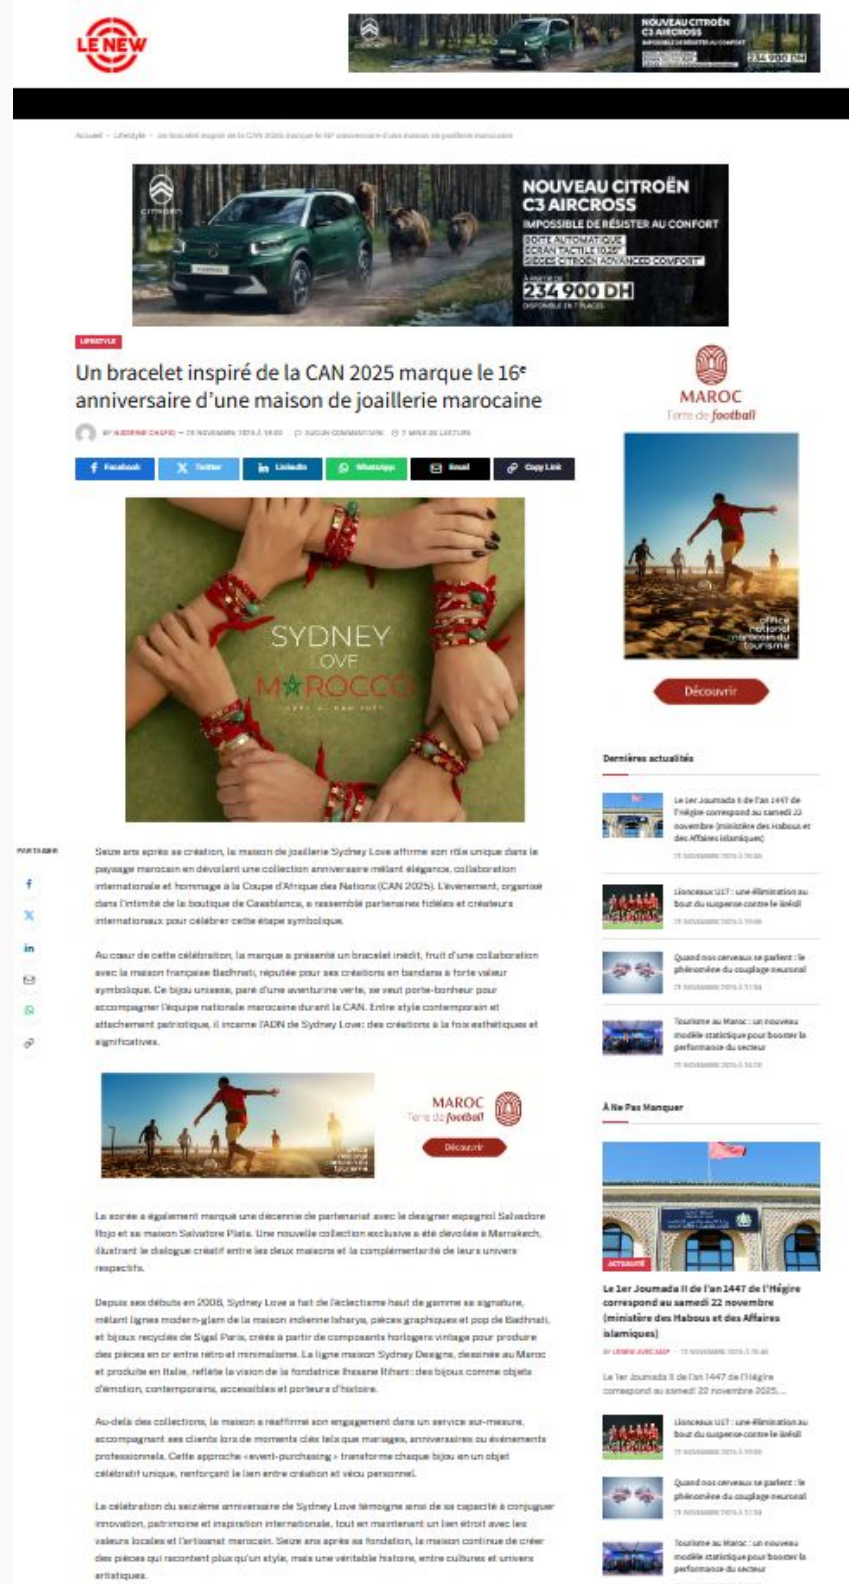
LE NEW

NOUVEAU CITROËN C3 AIRCROSS

Accueil › Lifestyle › Un bracelet inspiré de la CAN 2025 marque le 16e anniversaire d'une maison de joaillerie marocaine

NOUVEAU CITROËN C3 AIRCROSS
IMPOSSIBLE DE RÉSISTER AU CONFORT
BOITE AUTOMATIQUE
ÉCRAN TACTILE 10,25"
SIÈGES CITROËN ADVANCED COMFORT
234 900 DH

LIFESTYLE

Un bracelet inspiré de la CAN 2025 marque le 16$^{e}$ anniversaire d'une maison de joaillerie marocaine

BY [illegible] · 25 NOVEMBRE 2025 À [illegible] · AUCUN COMMENTAIRE · 2 MINS DE LECTURE

Facebook Twitter LinkedIn WhatsApp Email Copy Link

SYDNEY LOVE MAROCCO

PARTAGER

Seize ans après sa création, la maison de joaillerie Sydney Love affirme son rôle unique dans le paysage marocain en dévoilant une collection anniversaire mêlant élégance, collaboration internationale et hommage à la Coupe d'Afrique des Nations (CAN 2025). L'événement, organisé dans l'intimité de la boutique de Casablanca, a rassemblé partenaires fidèles et créateurs internationaux pour célébrer cette étape symbolique.

Au cœur de cette célébration, la marque a présenté un bracelet inédit, fruit d'une collaboration avec la maison française Badhrati, réputée pour ses créations en bandana à forte valeur symbolique. Ce bijou unisexe, paré d'une aventurine verte, se veut porte-bonheur pour accompagner l'équipe nationale marocaine durant la CAN. Entre style contemporain et attachement patriotique, il incarne l'ADN de Sydney Love: des créations à la fois esthétiques et significatives.

MAROC Terre de football Découvrir

La soirée a également marqué une décennie de partenariat avec le designer espagnol Salvadore Rojo et sa maison Salvatore Plata. Une nouvelle collection exclusive a été dévoilée à Marrakech, illustrant le dialogue créatif entre les deux maisons et la complémentarité de leurs univers respectifs.

Depuis ses débuts en 2008, Sydney Love a fait de l'éclectisme haut de gamme sa signature, mêlant lignes modern-glam de la maison indienne Isharya, pièces graphiques et pop de Badhrati, et bijoux recyclés de Sigal Paris, créés à partir de composants horlogers vintage pour produire des pièces en or entre rétro et minimalisme. La ligne maison Sydney Designs, dessinée au Maroc et produite en Italie, reflète la vision de la fondatrice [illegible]: des bijoux comme objets d'émotion, contemporains, accessibles et porteurs d'histoire.

Au-delà des collections, la maison a réaffirmé son engagement dans un service sur-mesure, accompagnant ses clients lors de moments clés tels que mariages, anniversaires ou événements professionnels. Cette approche « event-purchasing » transforme chaque bijou en un objet célébratif unique, renforçant le lien entre création et vécu personnel.

La célébration du seizième anniversaire de Sydney Love témoigne ainsi de sa capacité à conjuguer innovation, patrimoine et inspiration internationale, tout en maintenant un lien étroit avec les valeurs locales et l'artisanat marocain. Seize ans après sa fondation, la maison continue de créer des pièces qui racontent plus qu'un style, mais une véritable histoire, entre cultures et univers artistiques.

MAROC Terre de football
office national marocain du tourisme
Découvrir

Dernières actualités

Le 1er Joumada II de l'an 1447 de l'Hégire correspond au samedi 22 novembre (ministère des Habous et des Affaires islamiques)

Lionceaux U17 : une élimination au bout du suspense contre le Brésil

Quand nos cerveaux se parlent : le phénomène du couplage neuronal

Tourisme au Maroc : un nouveau modèle statistique pour booster la performance du secteur

À Ne Pas Manquer

ACTUALITÉ
Le 1er Joumada II de l'an 1447 de l'Hégire correspond au samedi 22 novembre (ministère des Habous et des Affaires islamiques)

Le 1er Joumada II de l'an 1447 de l'Hégire correspond au samedi 22 novembre 2025,...

Lionceaux U17 : une élimination au bout du suspense contre le Brésil

Quand nos cerveaux se parlent : le phénomène du couplage neuronal

Tourisme au Maroc : un nouveau modèle statistique pour booster la performance du secteur